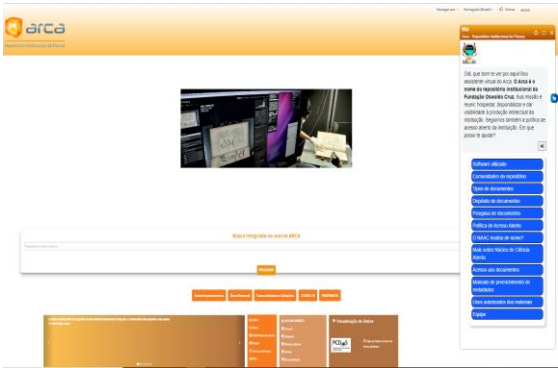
arca

Repositório Institucional da Fiocruz

Navegar por · Navegação Brasil · Entrar

Busca Integrada no acervo ARCA

Pesquisar

Olá!

Arca - Repositório Institucional da Fiocruz

Olá, que bom te ver por aqui! Sou assistente virtual do Arca. O Arca é o nome do repositório institucional da Fundação Oswaldo Cruz. Sua missão é reunir, hospedar, disponibilizar e dar visibilidade à produção intelectual da instituição. Seguimos também a política de acesso aberto da instituição. Em que posso te ajudar?

Software utilizado

Comunidades do repositório

Tipos de documentos

Depósito de documentos

Pesquisa de documentos

Política de Acesso Aberto

O NAAC realiza de novo?

Mais sobre Núcleo de Ciência Aberta

Acesso aos documentos

Manuais de preenchimento de metadados

Usos autorizados dos materiais

Equipe